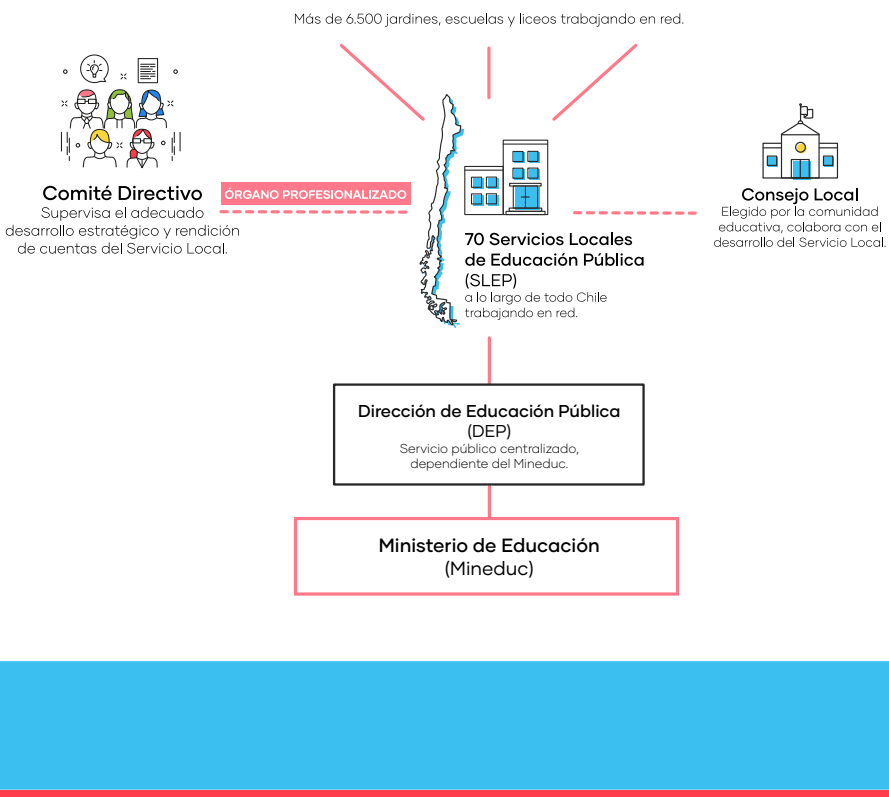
Más de 6.500 jardines, escuelas y liceos trabajando en red.

Comité Directivo
Supervisa el adecuado desarrollo estratégico y rendición de cuentas del Servicio Local.

ÓRGANO PROFESIONALIZADO

70 Servicios Locales de Educación Pública (SLEP)
a lo largo de todo Chile trabajando en red.

Consejo Local
Elegido por la comunidad educativa, colabora con el desarrollo del Servicio Local.

Dirección de Educación Pública (DEP)
Servicio público centralizado, dependiente del Mineduc.

Ministerio de Educación (Mineduc)